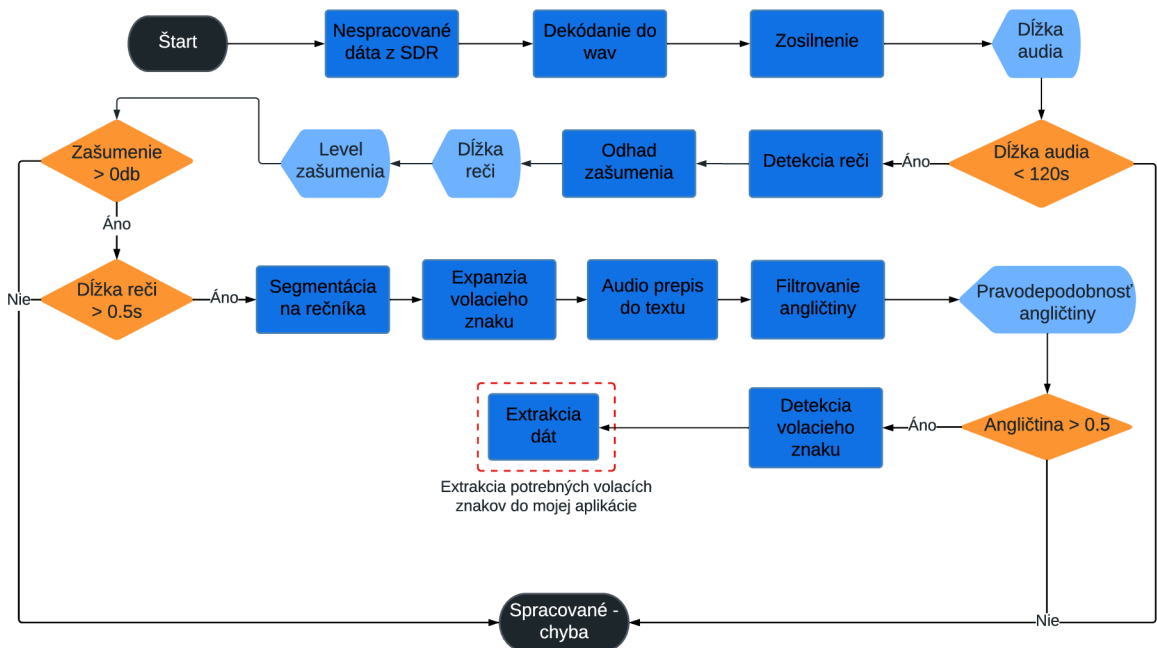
Štart

Nespracované dáta z SDR

Dekódanie do wav

Zosilnenie

Dĺžka audia

Dĺžka audia < 120s

Áno

Detekcia reči

Odhad zašumenia

Dĺžka reči

Level zašumenia

Zašumenie > 0db

Áno

Dĺžka reči > 0.5s

Áno

Segmentácia na rečníka

Expanzia volacieho znaku

Audio prepis do textu

Filtrovanie angličtiny

Pravodepodobnosť angličtiny

Angličtina > 0.5

Áno

Detekcia volacieho znaku

Extrakcia dát

Extrakcia potrebných volacích znakov do mojej aplikácie

Nie

Spracované - chyba

Nie